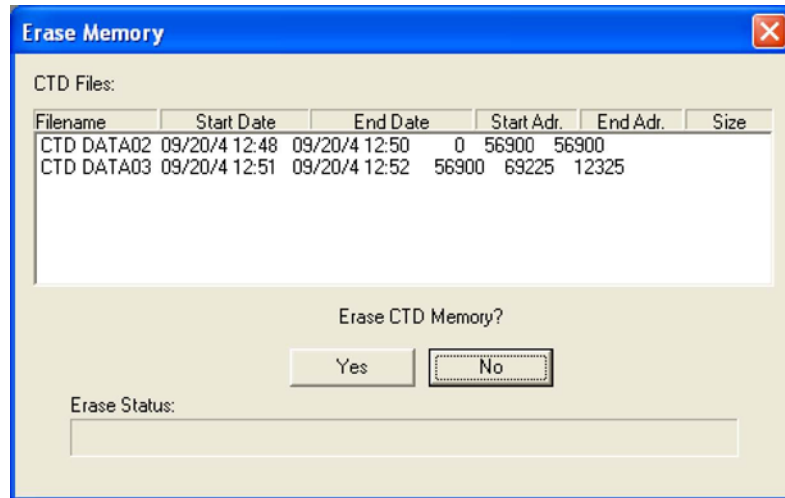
Erase Memory

CTD Files:

| Filename | Start Date | End Date | Start Adr. | End Adr. | Size |
|---|---|---|---|---|---|
| CTD DATA02 | 09/20/4 12:48 | 09/20/4 12:50 | 0 | 56900 | 56900 |
| CTD DATA03 | 09/20/4 12:51 | 09/20/4 12:52 | 56900 | 69225 | 12325 |

Erase CTD Memory?

Yes No

Erase Status: